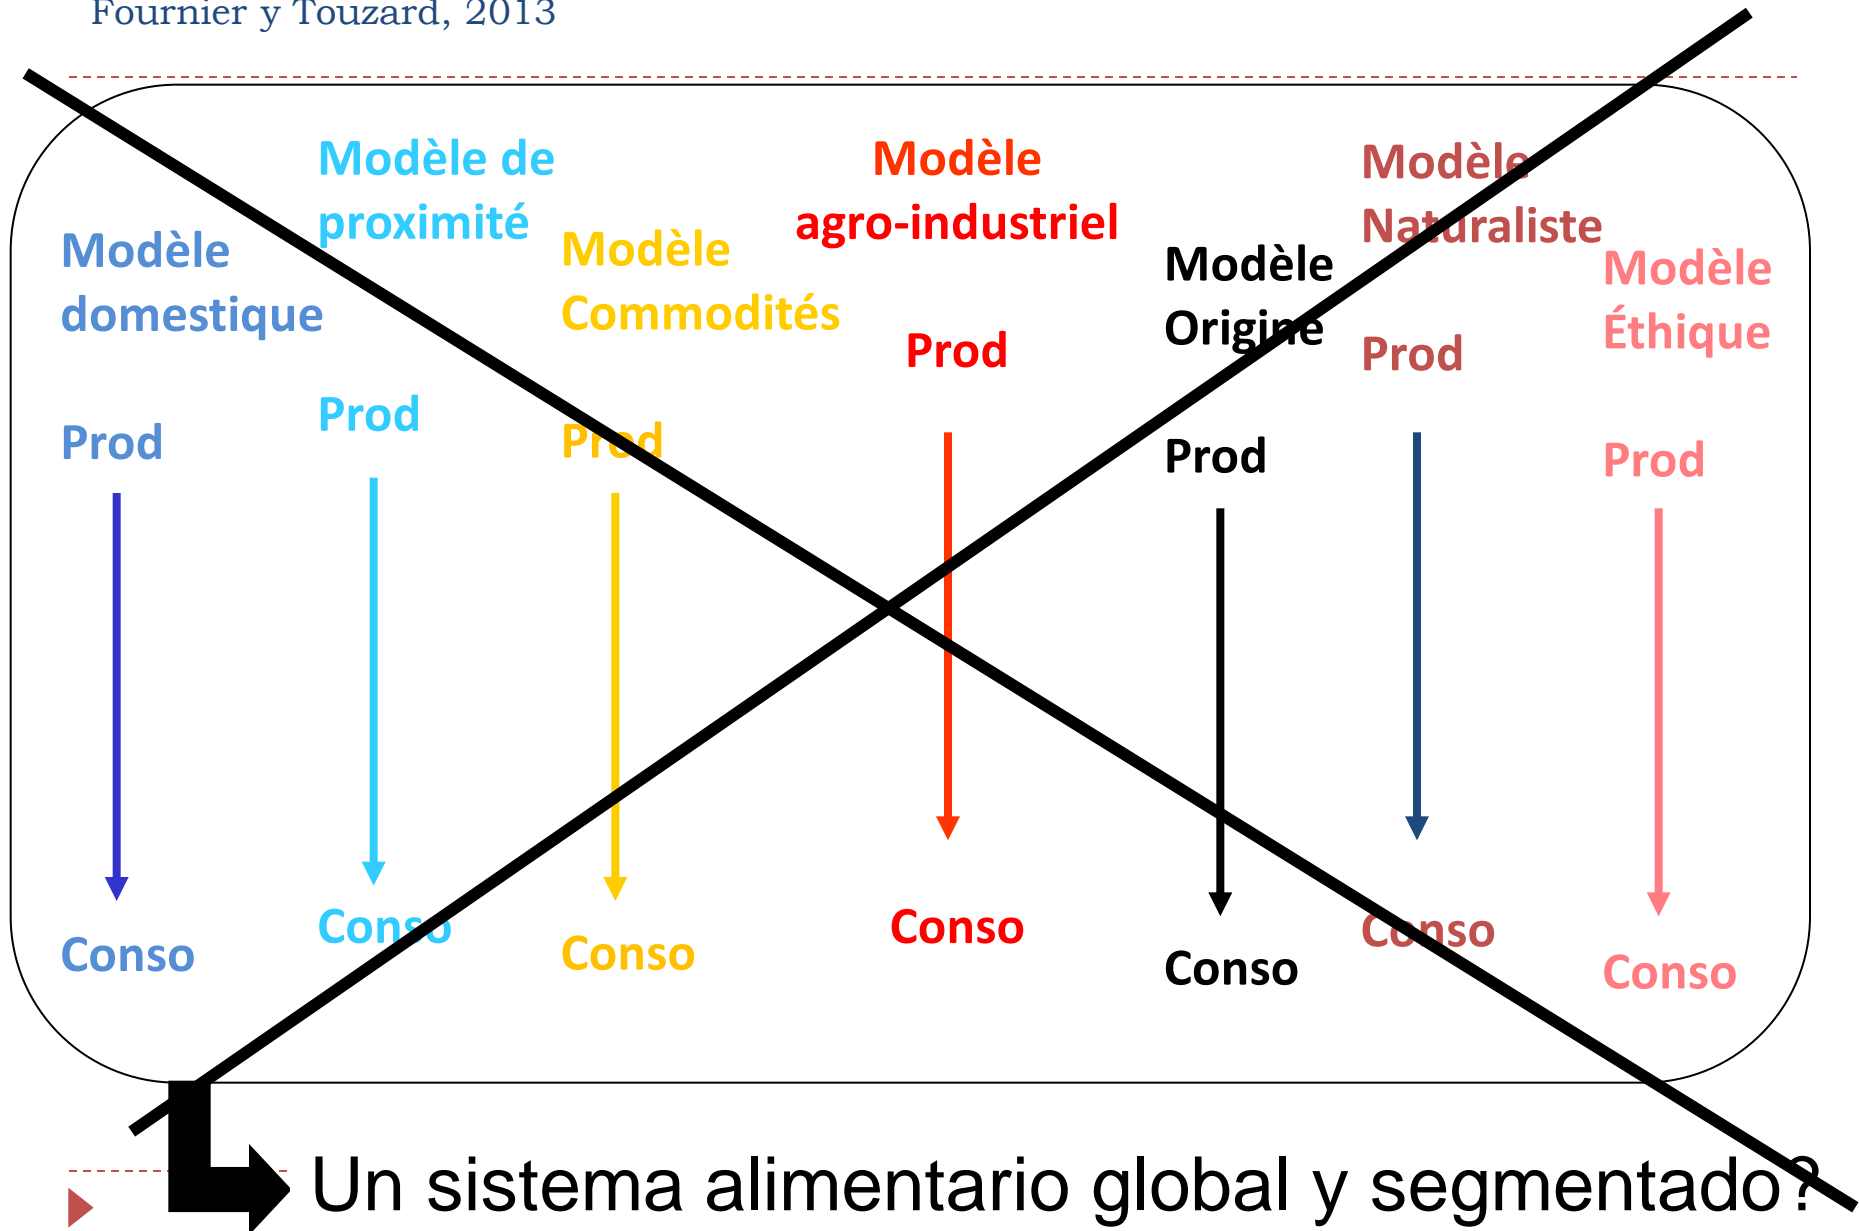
Fournier y Touzard, 2013

Modèle domestique

Prod

Conso

Modèle de proximité

Prod

Conso

Modèle Commodités

Prod

Conso

Modèle agro-industriel

Prod

Conso

Modèle Origine

Prod

Conso

Modèle Naturaliste

Prod

Conso

Modèle Éthique

Prod

Conso

Un sistema alimentario global y segmentado?